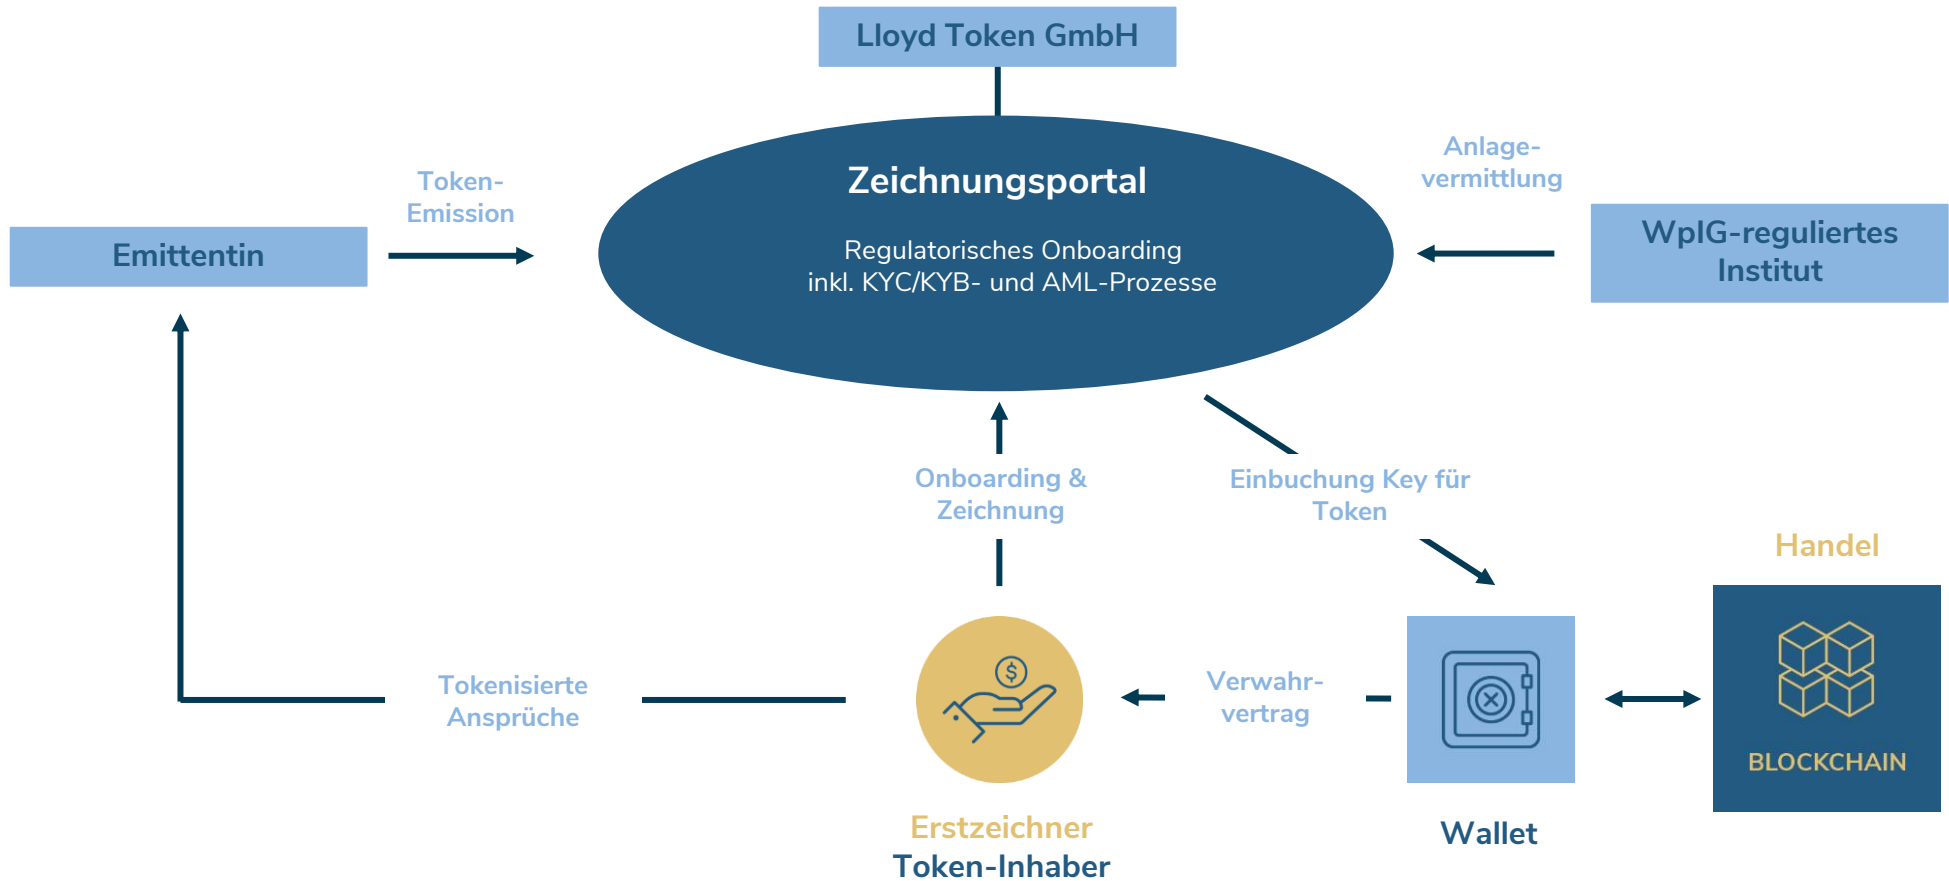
Lloyd Token GmbH

Token-Emission

Zeichnungsportal

Regulatorisches Onboarding inkl. KYC/KYB- und AML-Prozesse

Anlage-vermittlung

Emittentin

WpIG-reguliertes Institut

Onboarding & Zeichnung

Einbuchung Key für Token

Handel

Tokenisierte Ansprüche

Verwahr-vertrag

BLOCKCHAIN

Erstzeichner
Token-Inhaber

Wallet